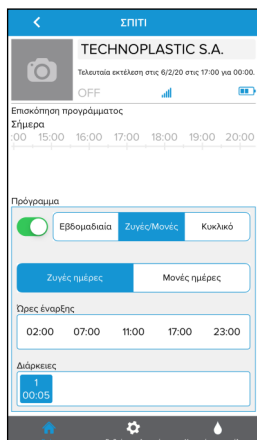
ΣΠΙΤΙ

TECHNOPLASTIC S.A.

Τελευταία εκτέλεση στις 6/2/20 στις 17:00 για 00:00.

OFF

Επισκόπηση προγράμματος

Σήμερα

:00 15:00 16:00 17:00 18:00 19:00 20:00

Πρόγραμμα

Εβδομαδιαία | Ζυγές/Μονές | Κυκλικό

Ζυγές ημέρες | Μονές ημέρες

Ώρες έναρξης

02:00 07:00 11:00 17:00 23:00

Διάρκειες

1
00:05